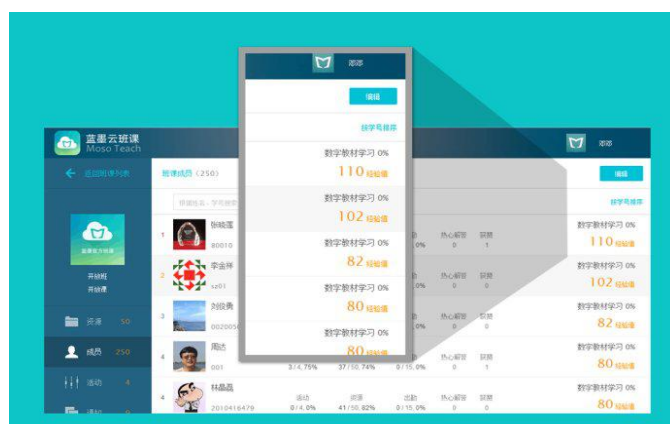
蓝墨云班课
Moso Teach

返回班课列表

班课成员（250）

请输入姓名、学号搜索

蓝墨云班课

开放班
开放课

资源 50
成员 250
活动 4
通知 0

1 张晓莲 80010
2 李金祥 sz01
3 刘俊勇 002005
4 周达 001 3 / 4, 75% 37 / 50, 74% 0 / 15, 0%
4 林晶晶 2010416479 活动 0 / 4, 0% 资源 41 / 50, 82% 热心解答 0 / 15, 0% 获赞

出勤 0% 热心解答 0 获赞 1
出勤 0% 热心解答 0 获赞 0
出勤 0% 热心解答 0 获赞 0
出勤 0% 热心解答 0 获赞 1
出勤 0 获赞 0

编辑
按学号排序

数字教材学习 0%
110 经验值
数字教材学习 0%
102 经验值
数字教材学习 0%
82 经验值
数字教材学习 0%
80 经验值
数字教材学习 0%
80 经验值

嘟嘟
编辑
按学号排序
数字教材学习 0%
110 经验值
数字教材学习 0%
102 经验值
数字教材学习 0%
82 经验值
数字教材学习 0%
80 经验值
数字教材学习 0%
80 经验值